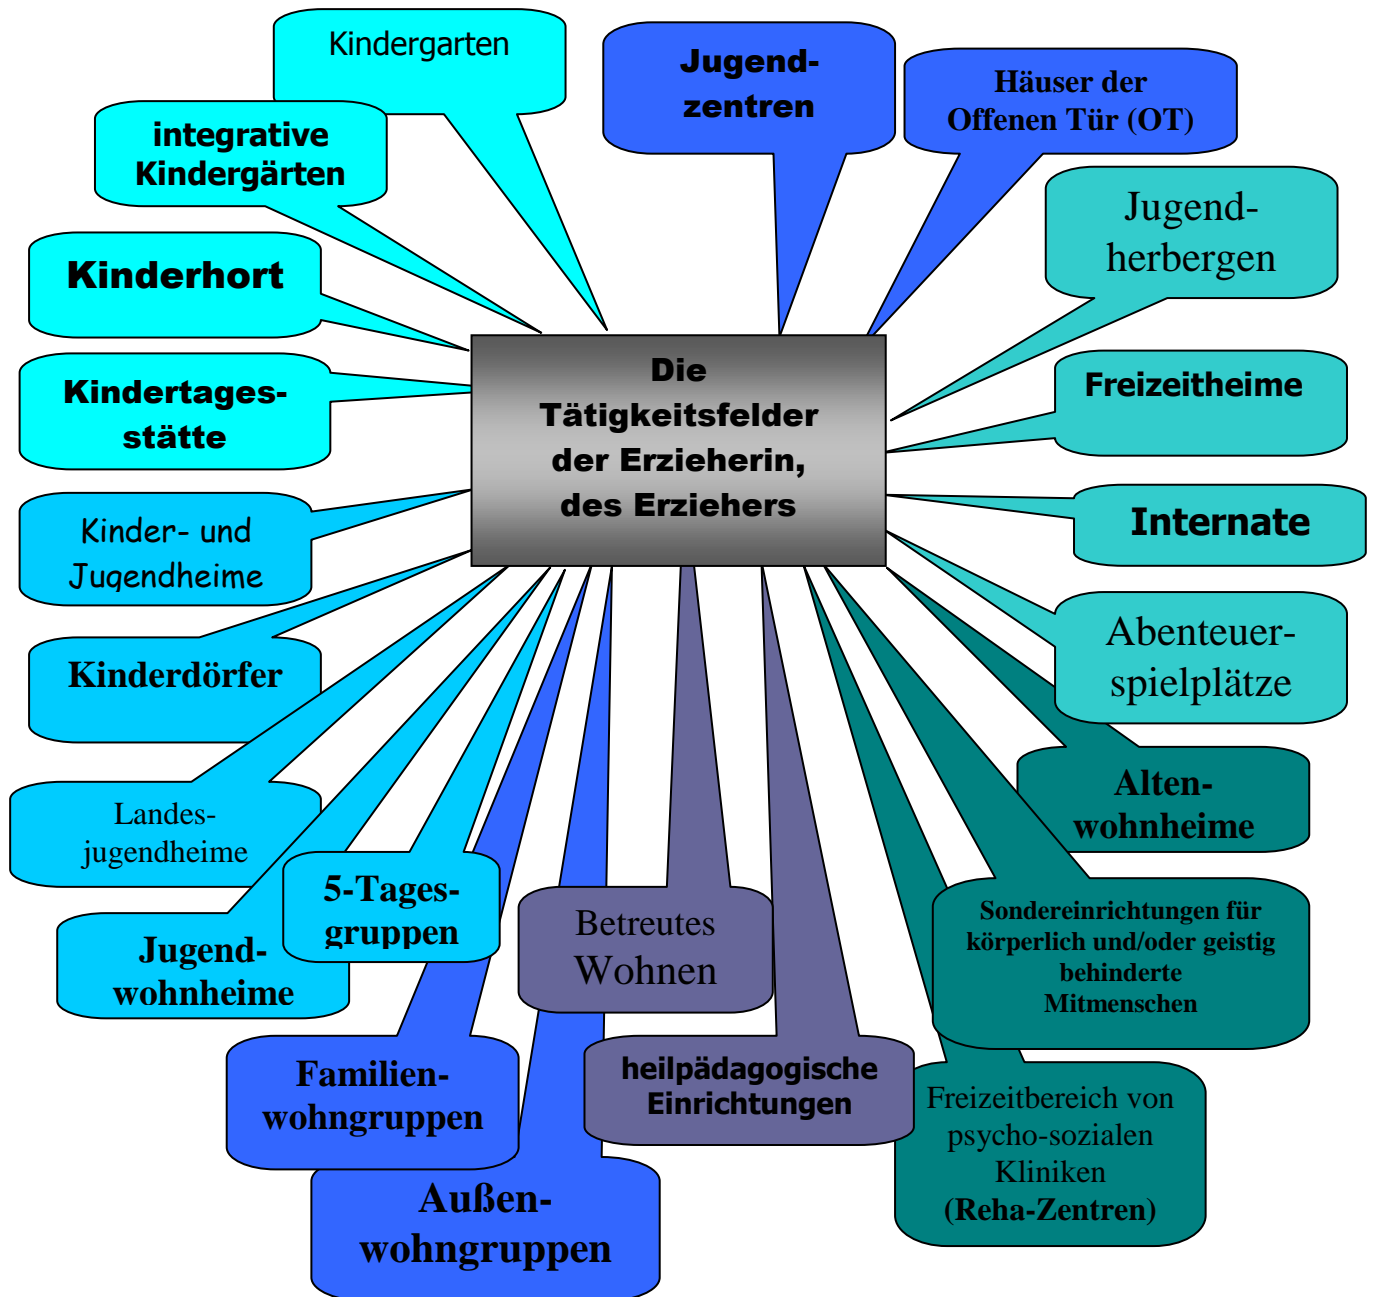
Die Tätigkeitsfelder der Erzieherin, des Erziehers

Kindergarten

integrative Kindergärten

Kinderhort

Kindertagesstätte

Kinder- und Jugendheime

Kinderdörfer

Landesjugendheime

Jugendwohnheime

5-Tagesgruppen

Familienwohngruppen

Außenwohngruppen

Betreutes Wohnen

heilpädagogische Einrichtungen

Freizeitbereich von psycho-sozialen Kliniken (Reha-Zentren)

Sondereinrichtungen für körperlich und/oder geistig behinderte Mitmenschen

Altenwohnheime

Abenteuerspielplätze

Internate

Freizeitheime

Jugendherbergen

Häuser der Offenen Tür (OT)

Jugendzentren